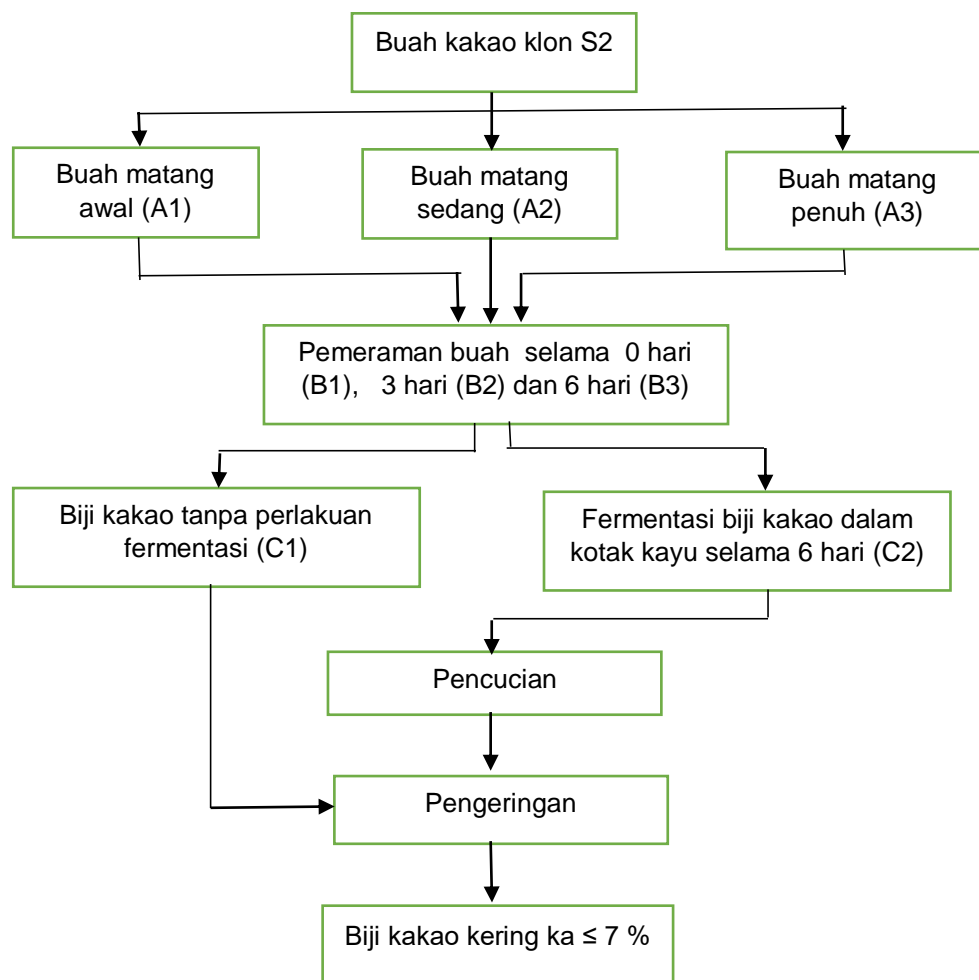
Buah kakao klon S2

Buah matang awal (A1)

Buah matang sedang (A2)

Buah matang penuh (A3)

Pemeraman buah selama 0 hari (B1), 3 hari (B2) dan 6 hari (B3)

Biji kakao tanpa perlakuan fermentasi (C1)

Fermentasi biji kakao dalam kotak kayu selama 6 hari (C2)

Pencucian

Pengeringan

Biji kakao kering ka ≤ 7 %